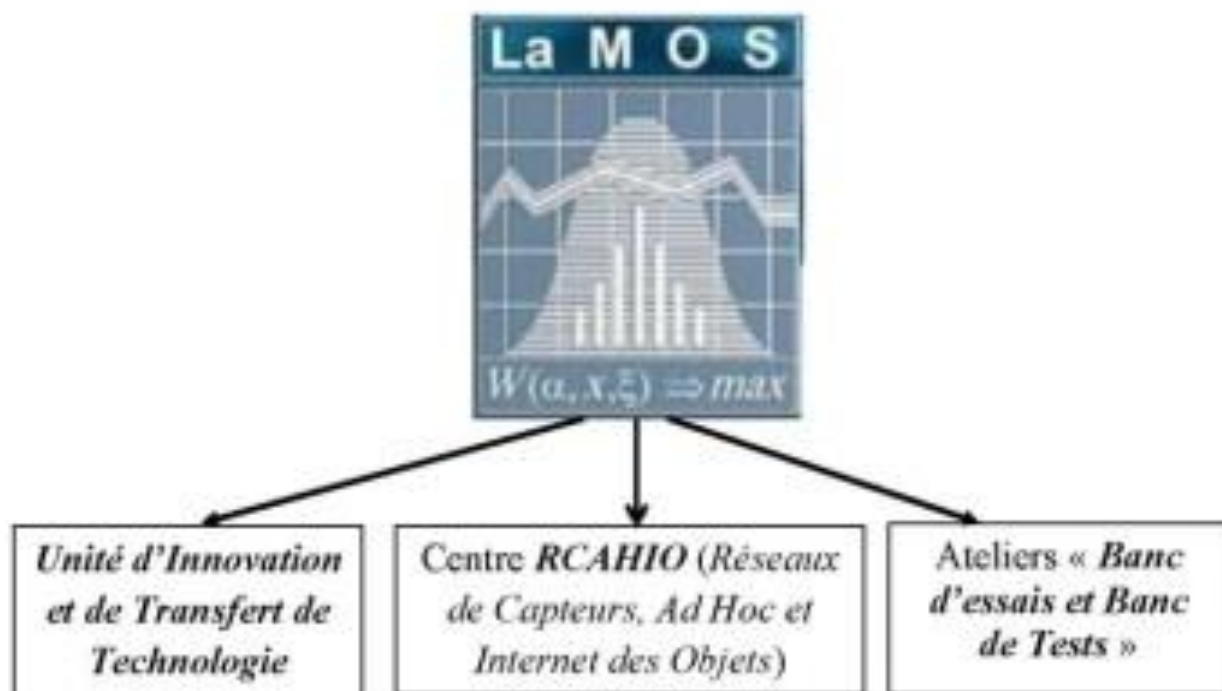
La M O S

$W(\alpha, x, \xi) \Rightarrow max$

Unité d'Innovation et de Transfert de Technologie

Centre RCAHIO (Réseaux de Capteurs, Ad Hoc et Internet des Objets)

Ateliers « Banc d'essais et Banc de Tests »